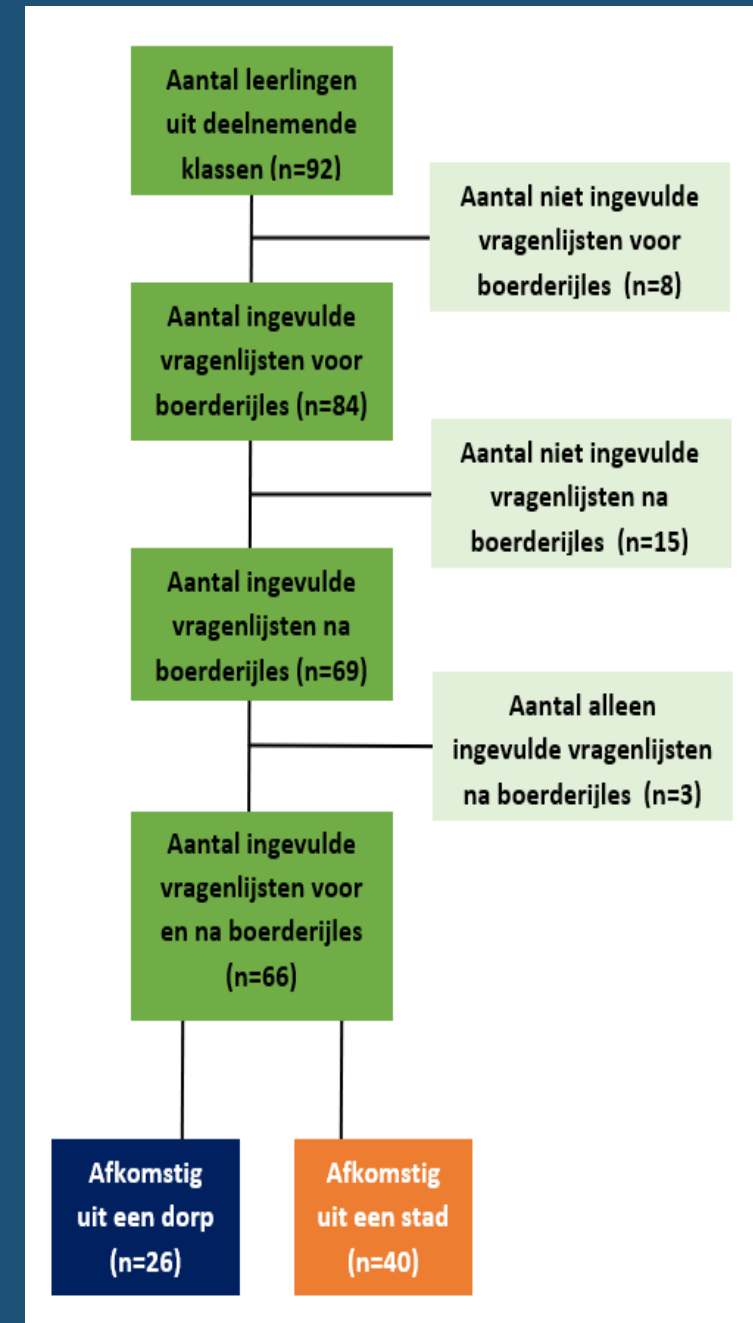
Aantal leerlingen uit deelnemende klassen (n=92)

Aantal niet ingevulde vragenlijsten voor boerderijles (n=8)

Aantal ingevulde vragenlijsten voor boerderijles (n=84)

Aantal niet ingevulde vragenlijsten na boerderijles (n=15)

Aantal ingevulde vragenlijsten na boerderijles (n=69)

Aantal alleen ingevulde vragenlijsten na boerderijles (n=3)

Aantal ingevulde vragenlijsten voor en na boerderijles (n=66)

Afkomstig uit een dorp (n=26)

Afkomstig uit een stad (n=40)